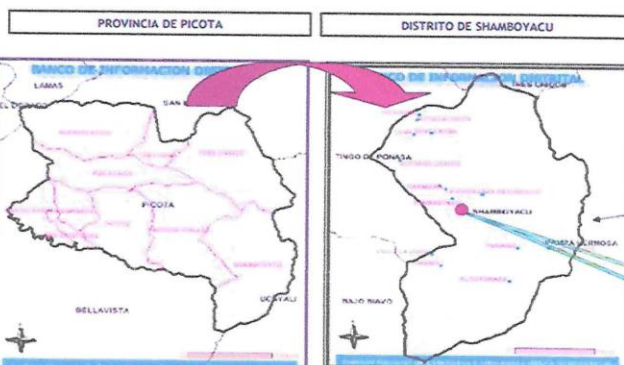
PROVINCIA DE PICOTA

DISTRITO DE SHAMBOYACU

BANCO DE INFORMACION DISTRITAL

LAMAS

EL DORADO

SAN

PICOTA

BELLAVISTA

UCAYALI

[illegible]CO DE INFORMACION DISTRITAL

TINGO DE PONASA

SHAMBOYACU

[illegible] HERMOSA

BAJO BIAVO